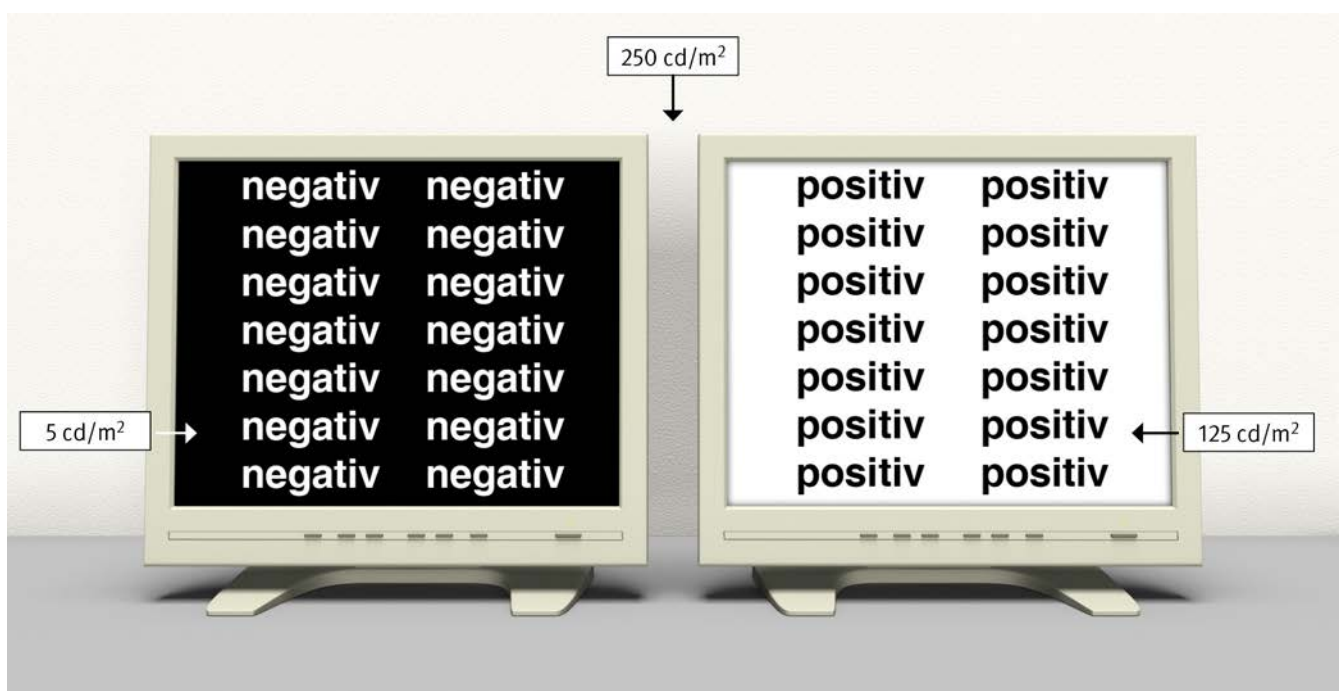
250 cd/m$^2$

negativ negativ
negativ negativ
negativ negativ
negativ negativ
negativ negativ
negativ negativ
negativ negativ

5 cd/m$^2$

positiv positiv
positiv positiv
positiv positiv
positiv positiv
positiv positiv
positiv positiv
positiv positiv

125 cd/m$^2$